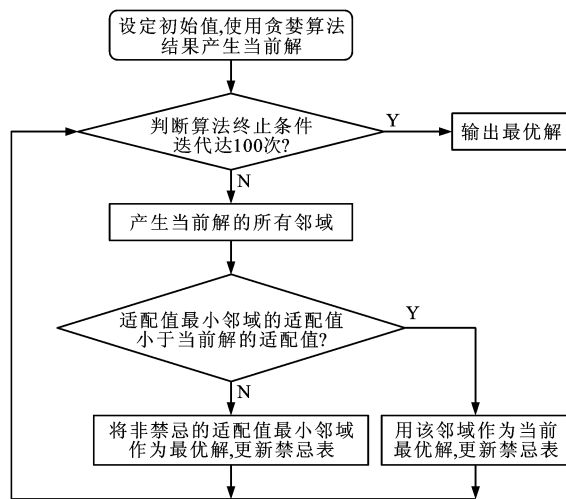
设定初始值,使用贪婪算法结果产生当前解

判断算法终止条件迭代达100次?

Y

输出最优解

N

产生当前解的所有邻域

适配值最小邻域的适配值小于当前解的适配值?

Y

N

将非禁忌的适配值最小邻域作为最优解,更新禁忌表

用该邻域作为当前最优解,更新禁忌表